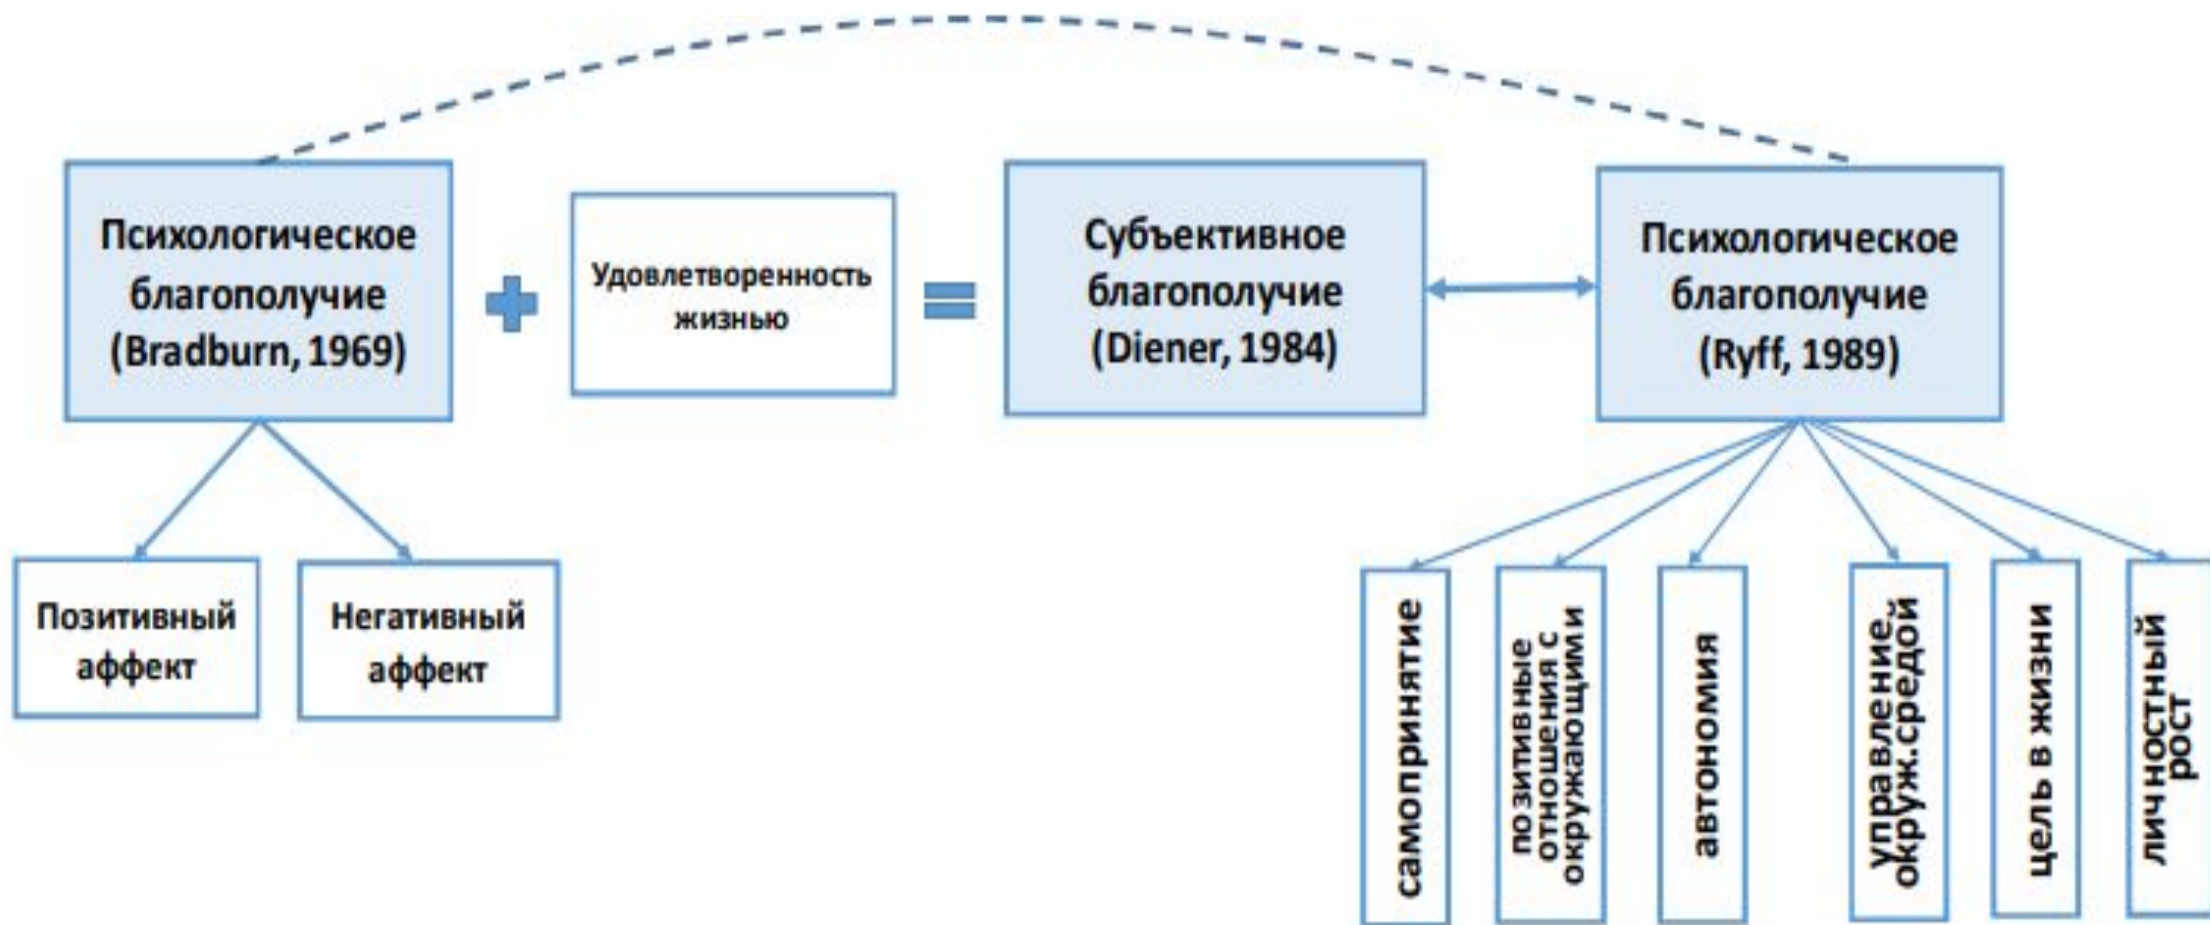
Психологическое благополучие (Bradburn, 1969)

Удовлетворенность жизнью

Субъективное благополучие (Diener, 1984)

Психологическое благополучие (Ryff, 1989)

Позитивный аффект

Негативный аффект

самопринятие

позитивные отношения с окружающими

автономия

управление окруж.средой

цель в жизни

личностный рост